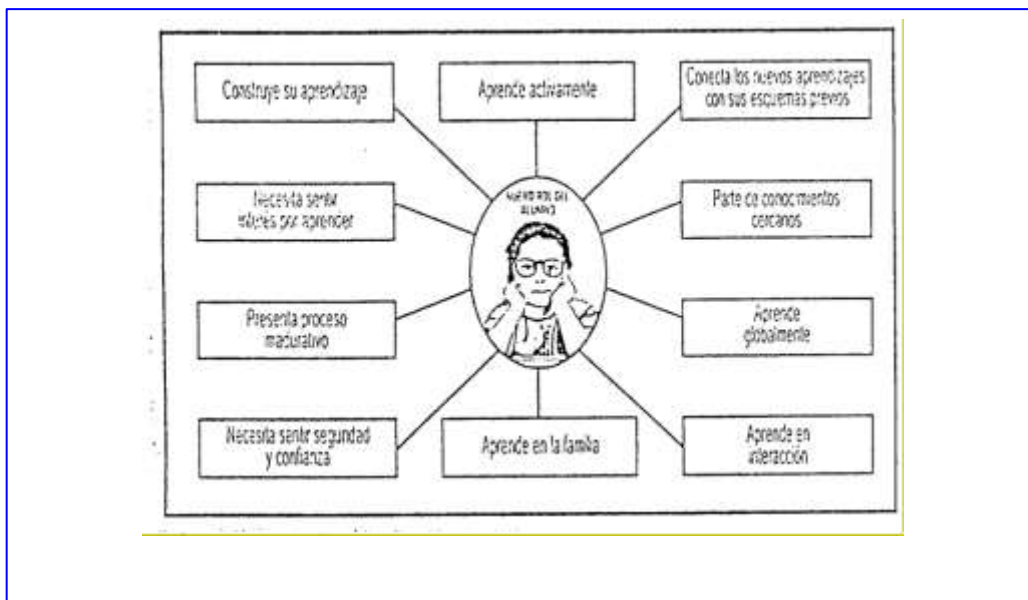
Construye su aprendizaje

Aprende activamente

Conecta los nuevos aprendizajes con sus esquemas previos

Necesita sentir interés por aprender

NUEVO ROL DEL ALUMNO

Parte de conocimientos cercanos

Presenta proceso madurativo

Aprende globalmente

Necesita sentir seguridad y confianza

Aprende en la familia

Aprende en interacción